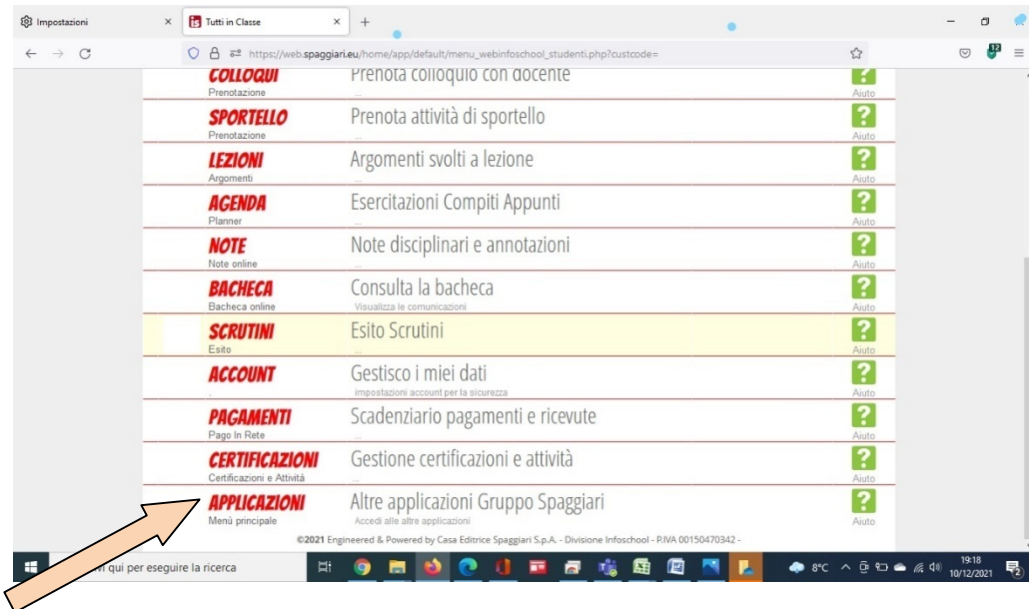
Impostazioni × Tutti in Classe × +

https://web.spaggiari.eu/home/app/default/menu_webinfoschool_studenti.php?custcode=

COLLOQUI Prenotazione Prenota colloquio con docente ... ? Aiuto

SPORTELLO Prenotazione Prenota attività di sportello ... ? Aiuto

LEZIONI Argomenti Argomenti svolti a lezione ... ? Aiuto

AGENDA Planner Esercitazioni Compiti Appunti ... ? Aiuto

NOTE Note online Note disciplinari e annotazioni ... ? Aiuto

BACHECA Bacheca online Consulta la bacheca Visualizza le comunicazioni ? Aiuto

SCRUTINI Esito Esito Scrutini ? Aiuto

ACCOUNT . Gestisco i miei dati Impostazioni account per la sicurezza ? Aiuto

PAGAMENTI Pago In Rete Scadenziario pagamenti e ricevute ... ? Aiuto

CERTIFICAZIONI Certificazioni e Attività Gestione certificazioni e attività ... ? Aiuto

APPLICAZIONI Menù principale Altre applicazioni Gruppo Spaggiari Accedi alle altre applicazioni ? Aiuto

©2021 Engineered & Powered by Casa Editrice Spaggiari S.p.A. - Divisione Infoschool - P.IVA 00150470342 -

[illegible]vi qui per eseguire la ricerca

8°C 19:18 10/12/2021